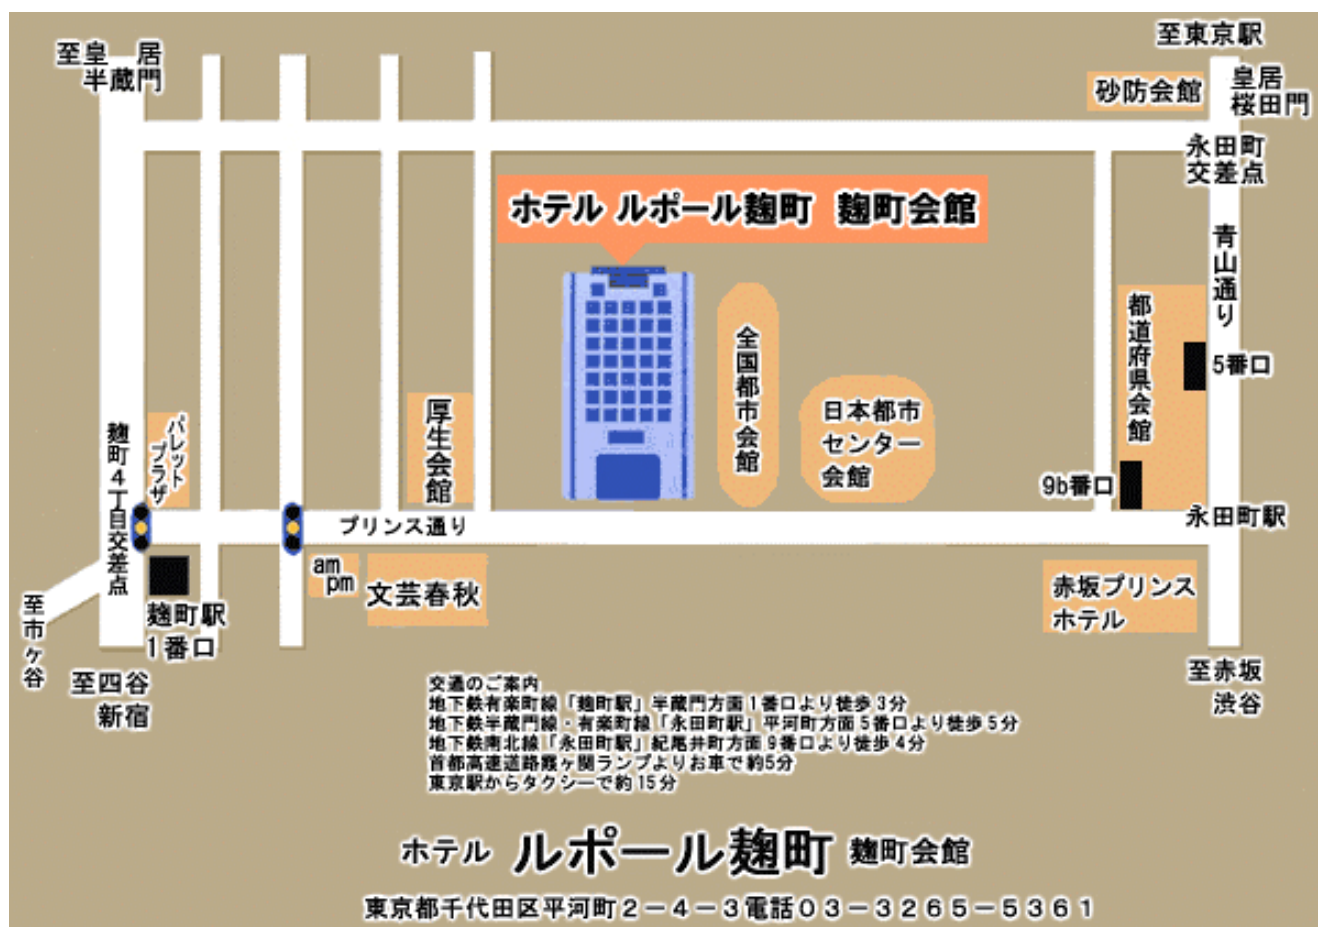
至皇居
半蔵門

至東京駅

砂防会館

皇居
桜田門

永田町
交差点

ホテル ルポール麹町 麹町会館

青山通り

都道府県会館

5番口

全国都市会館

日本都市センター会館

厚生会館

パレットプラザ

麹町4丁目交差点

9b番口

プリンス通り

永田町駅

am
pm

文芸春秋

麹町駅
1番口

赤坂プリンスホテル

至市ケ谷

至四谷
新宿

至赤坂
渋谷

交通のご案内
地下鉄有楽町線「麹町駅」半蔵門方面1番口より徒歩3分
地下鉄半蔵門線・有楽町線「永田町駅」平河町方面5番口より徒歩5分
地下鉄南北線「永田町駅」紀尾井町方面9番口より徒歩4分
首都高速道路霞ヶ関ランプよりお車で約5分
東京駅からタクシーで約15分

ホテル ルポール麹町 麹町会館

東京都千代田区平河町2ー4ー3電話03ー3265ー5361